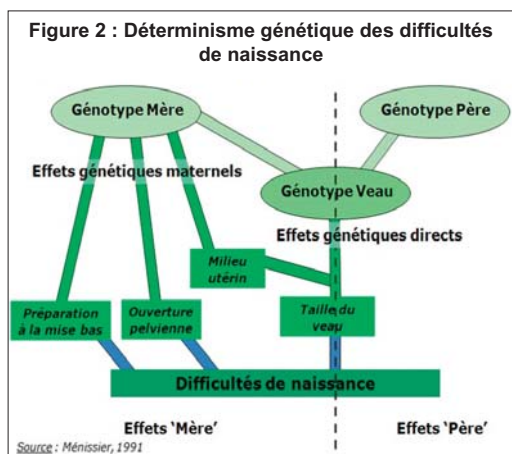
Figure 2 : Déterminisme génétique des difficultés de naissance

Génotype Mère

Génotype Père

Effets génétiques maternels

Génotype Veau

Effets génétiques directs

Milieu utérin

Préparation à la mise bas

Ouverture pelvienne

Taille du veau

Difficultés de naissance

Effets 'Mère'

Effets 'Père'

Source : Ménissier, 1991